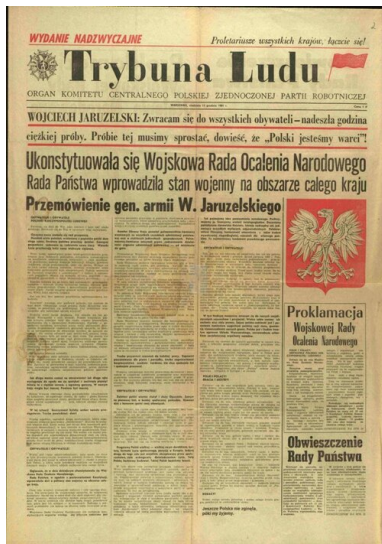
WYDANIE NADZWYCZAJNE

Proletariusze wszystkich krajów, łączcie się!

Trybuna Ludu

ORGAN KOMITETU CENTRALNEGO POLSKIEJ ZJEDNOCZONEJ PARTII ROBOTNICZEJ

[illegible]

WOJCIECH JARUZELSKI: Zwracam się do wszystkich obywateli – nadeszła godzina ciężkiej próby. Próbie tej musimy sprostać, dowieść, że "Polski jesteśmy warci"!

Ukonstytuowała się Wojskowa Rada Ocalenia Narodowego

Rada Państwa wprowadziła stan wojenny na obszarze całego kraju

Przemówienie gen. armii W. Jaruzelskiego

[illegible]

Proklamacja Wojskowej Rady Ocalenia Narodowego

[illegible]

Obwieszczenie Rady Państwa

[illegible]